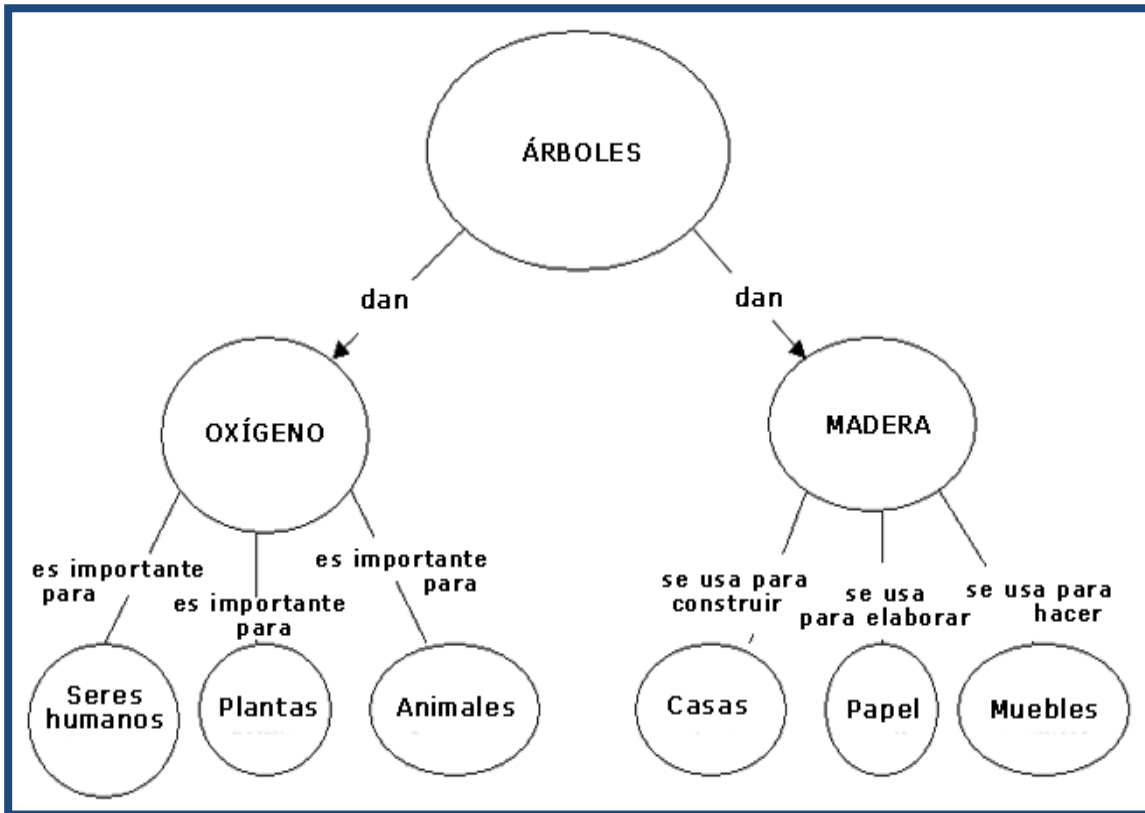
ÁRBOLES

dan

dan

OXÍGENO

MADERA

es importante para

es importante para

es importante para

se usa para construir

se usa para elaborar

se usa para hacer

Seres humanos

Plantas

Animales

Casas

Papel

Muebles